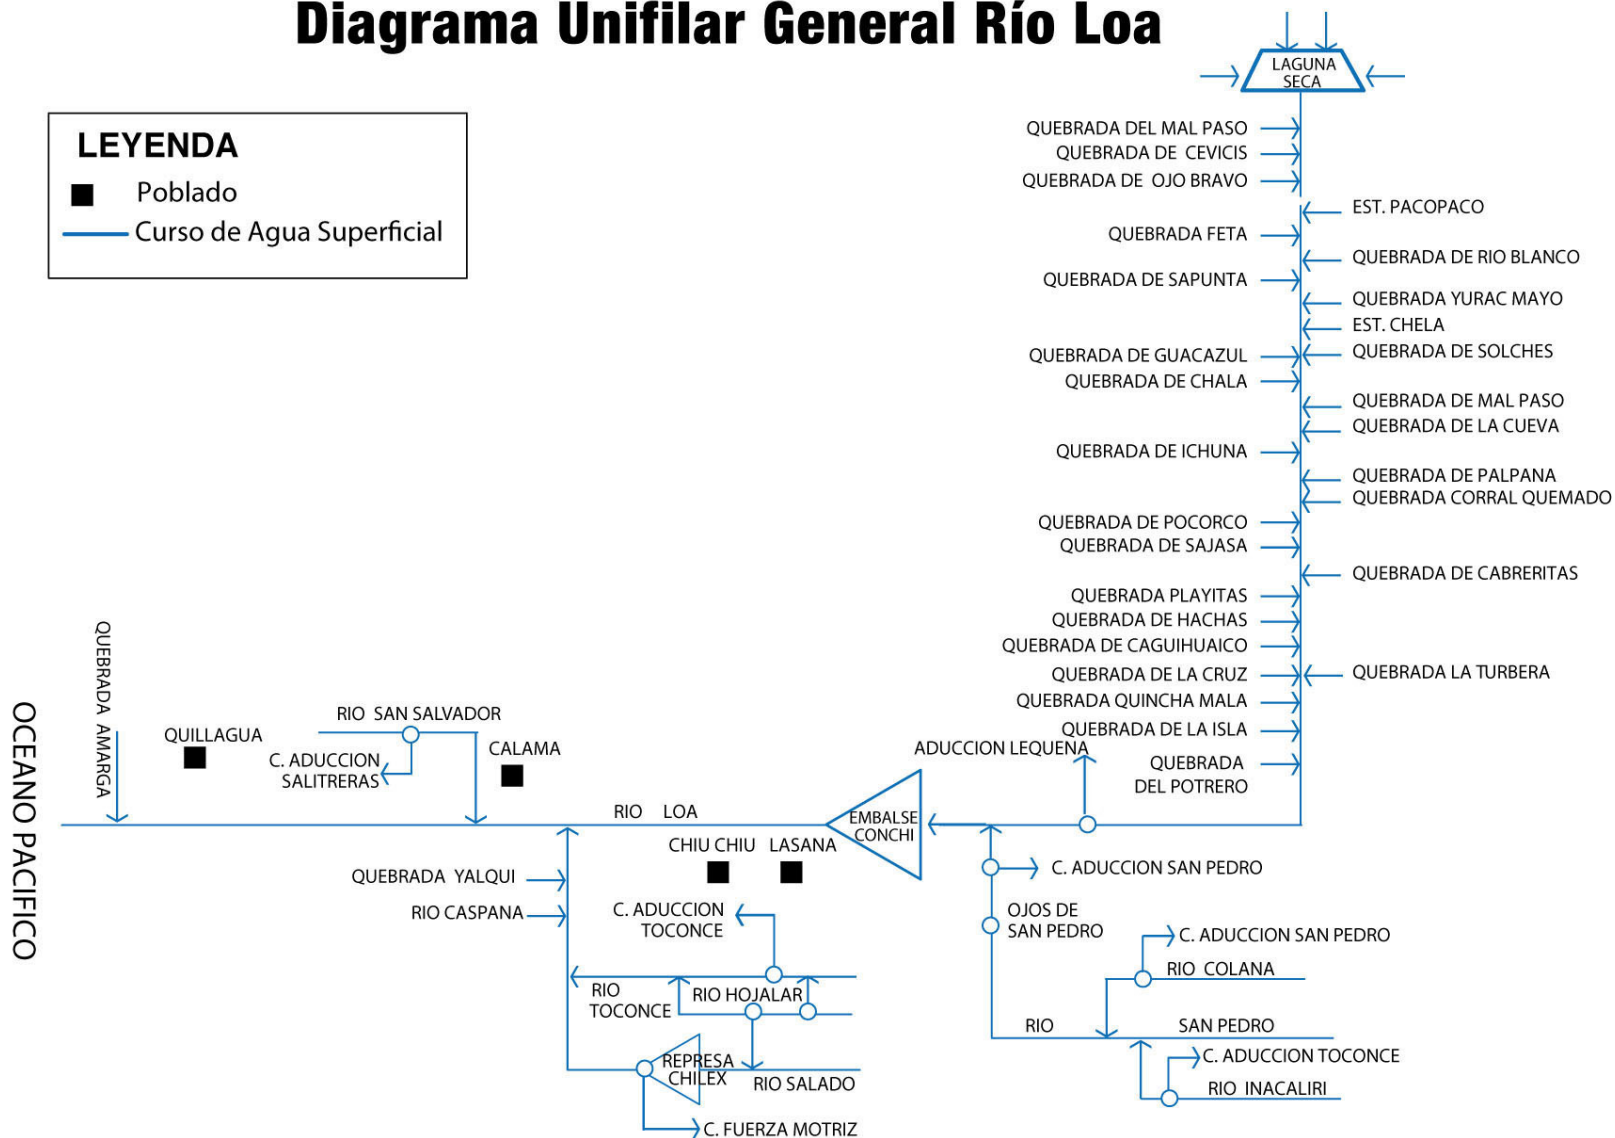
Diagrama Unifilar General Río Loa

LEYENDA
Poblado
Curso de Agua Superficial

LAGUNA SECA

QUEBRADA DEL MAL PASO
QUEBRADA DE CEVICIS
QUEBRADA DE OJO BRAVO
EST. PACOPACO
QUEBRADA FETA
QUEBRADA DE RIO BLANCO
QUEBRADA DE SAPUNTA
QUEBRADA YURAC MAYO
EST. CHELA
QUEBRADA DE GUACAZUL
QUEBRADA DE SOLCHES
QUEBRADA DE CHALA
QUEBRADA DE MAL PASO
QUEBRADA DE LA CUEVA
QUEBRADA DE ICHUNA
QUEBRADA DE PALPANA
QUEBRADA CORRAL QUEMADO
QUEBRADA DE POCORCO
QUEBRADA DE SAJASA
QUEBRADA DE CABRERITAS
QUEBRADA PLAYITAS
QUEBRADA DE HACHAS
QUEBRADA DE CAGUIHUAICO
QUEBRADA DE LA CRUZ
QUEBRADA LA TURBERA
QUEBRADA QUINCHA MALA
QUEBRADA DE LA ISLA
ADUCCION LEQUENA
QUEBRADA DEL POTRERO

OCEANO PACIFICO
QUEBRADA AMARGA
QUILLAGUA
RIO SAN SALVADOR
C. ADUCCION SALITRERAS
CALAMA
RIO LOA
EMBALSE CONCHI
CHIU CHIU
LASANA
QUEBRADA YALQUI
RIO CASPANA
C. ADUCCION TOCONCE
RIO TOCONCE
RIO HOJALAR
REPRESA CHILEX
RIO SALADO
C. FUERZA MOTRIZ
C. ADUCCION SAN PEDRO
OJOS DE SAN PEDRO
C. ADUCCION SAN PEDRO
RIO COLANA
RIO
SAN PEDRO
C. ADUCCION TOCONCE
RIO INACALIRI